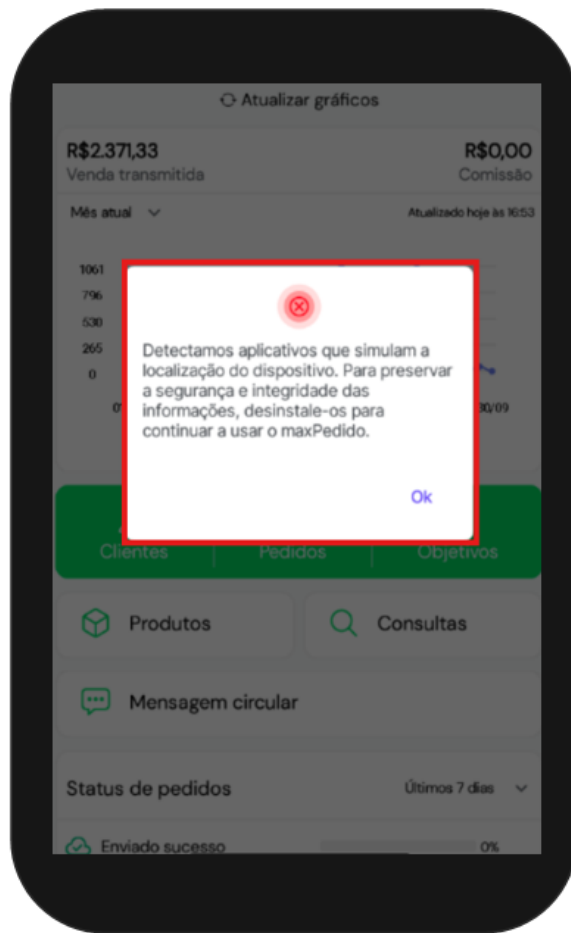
Atualizar gráficos

R$2.371,33
Venda transmitida

R$0,00
Comissão

Mês atual

Atualizado hoje às 16:53

1061
796
530
265
0

0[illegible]

30/09

Detectamos aplicativos que simulam a localização do dispositivo. Para preservar a segurança e integridade das informações, desinstale-os para continuar a usar o maxPedido.

Ok

Clientes

Pedidos

Objetivos

Produtos

Consultas

Mensagem circular

Status de pedidos

Últimos 7 dias

Enviado sucesso

0%